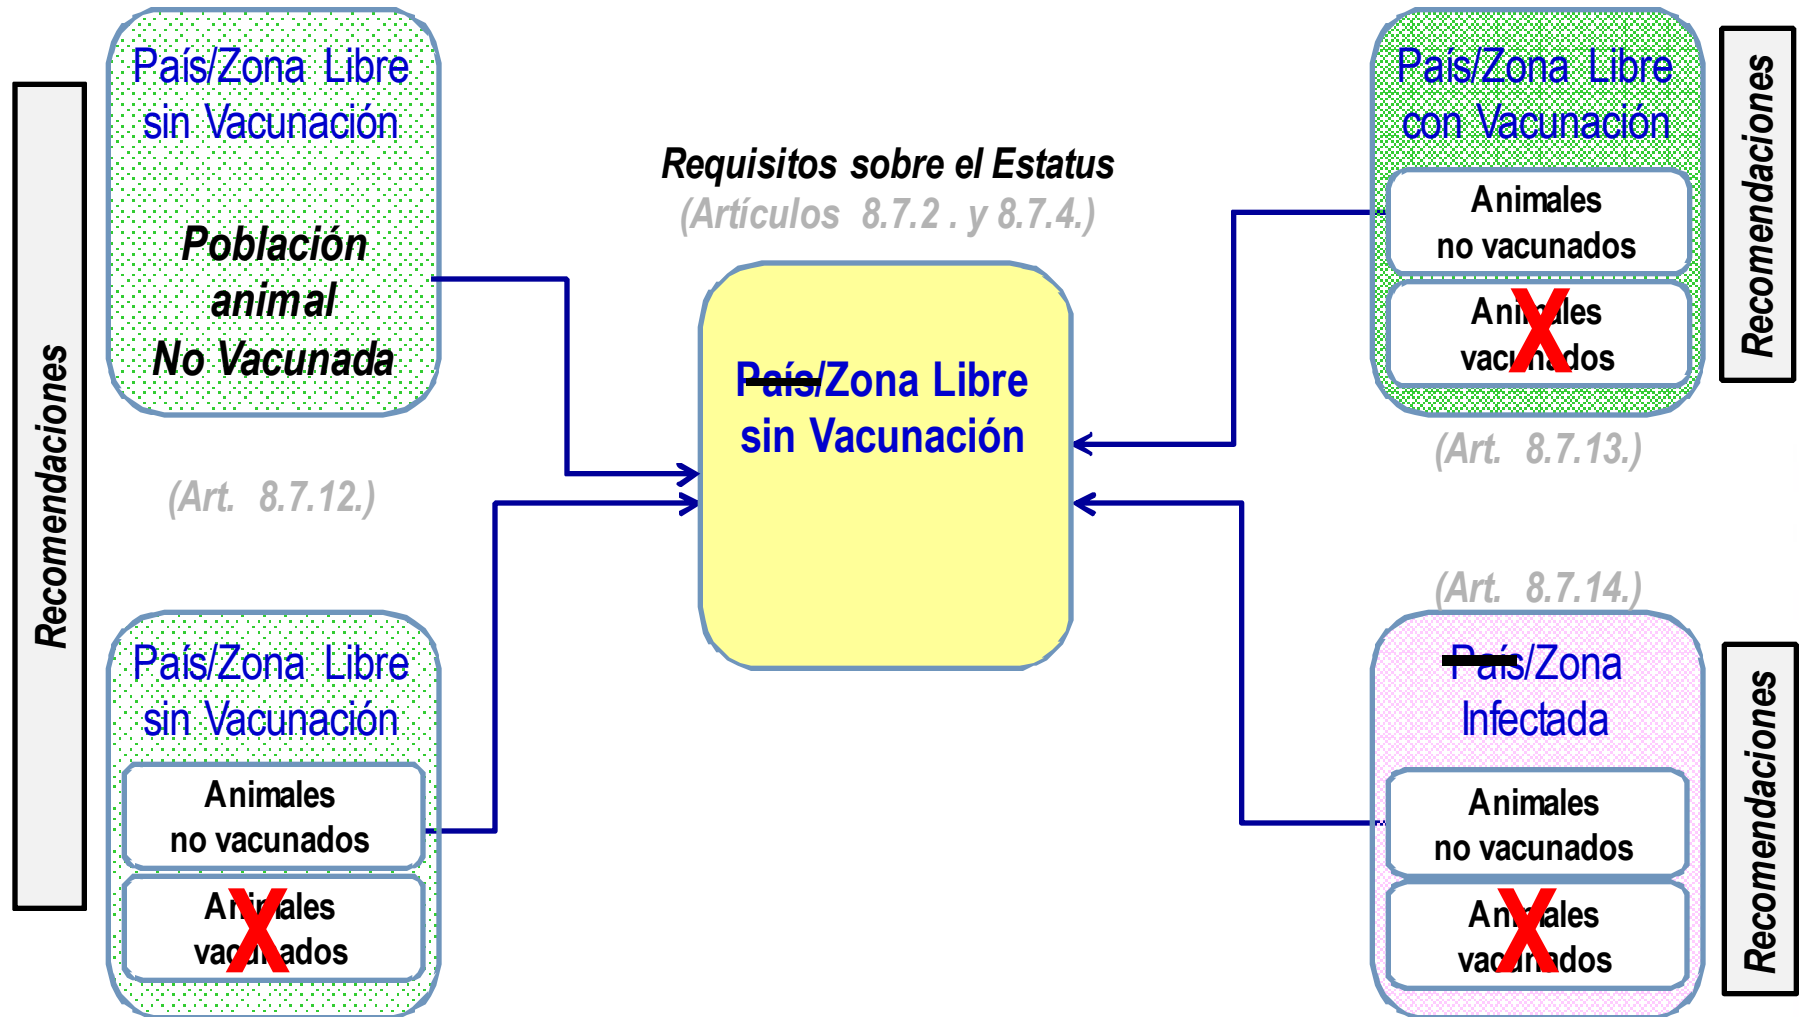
Recomendaciones

País/Zona Libre sin Vacunación

Población animal No Vacunada

(Art. 8.7.12.)

País/Zona Libre sin Vacunación

Animales no vacunados

Animales vacunados

X

Requisitos sobre el Estatus
(Artículos 8.7.2 . y 8.7.4.)

País/Zona Libre sin Vacunación

País/Zona Libre con Vacunación

Animales no vacunados

Animales vacunados

X

Recomendaciones

(Art. 8.7.13.)

(Art. 8.7.14.)

País/Zona Infectada

Animales no vacunados

Animales vacunados

X

Recomendaciones